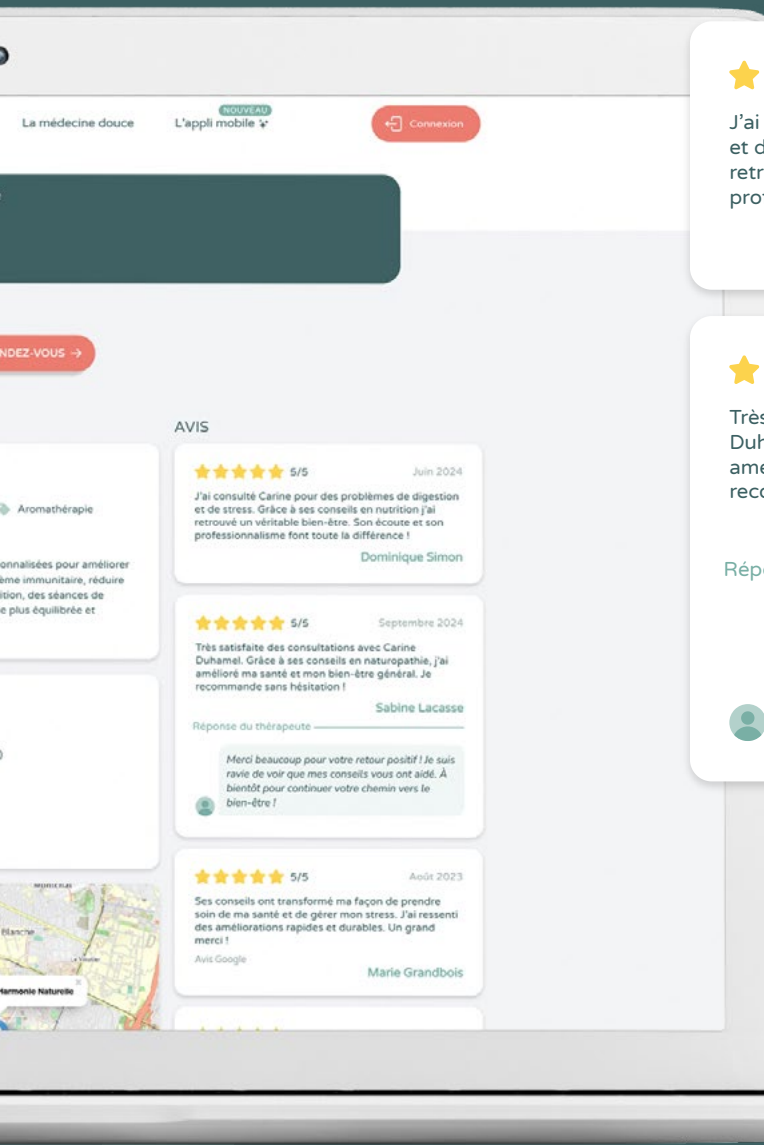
La médecine douce

NOUVEAU
L'appli mobile

Connexion

NDEZ-VOUS →

Aromathérapie

onnalisées pour améliorer ème immunitaire, réduire ition, des séances de e plus équilibrée et

Blanche

Harmonie Naturelle

AVIS

5/5 Juin 2024

J'ai consulté Carine pour des problèmes de digestion et de stress. Grâce à ses conseils en nutrition j'ai retrouvé un véritable bien-être. Son écoute et son professionnalisme font toute la différence !

Dominique Simon

5/5 Septembre 2024

Très satisfaite des consultations avec Carine Duhamel. Grâce à ses conseils en naturopathie, j'ai amélioré ma santé et mon bien-être général. Je recommande sans hésitation !

Sabine Lacasse

Réponse du thérapeute

Merci beaucoup pour votre retour positif ! Je suis ravie de voir que mes conseils vous ont aidé. À bientôt pour continuer votre chemin vers le bien-être !

5/5 Août 2023

Ses conseils ont transformé ma façon de prendre soin de ma santé et de gérer mon stress. J'ai ressenti des améliorations rapides et durables. Un grand merci !

Avis Google

Marie Grandbois

J'ai
et d
retr
pro

Trè
Duh
ame
rec

Rép